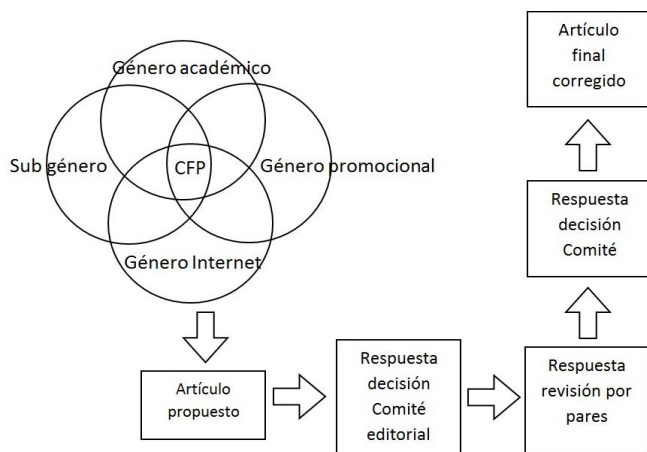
Género académico

Sub género

CFP

Género promocional

Género Internet

Artículo propuesto

Respuesta decisión Comité editorial

Respuesta revisión por pares

Respuesta decisión Comité

Artículo final corregido